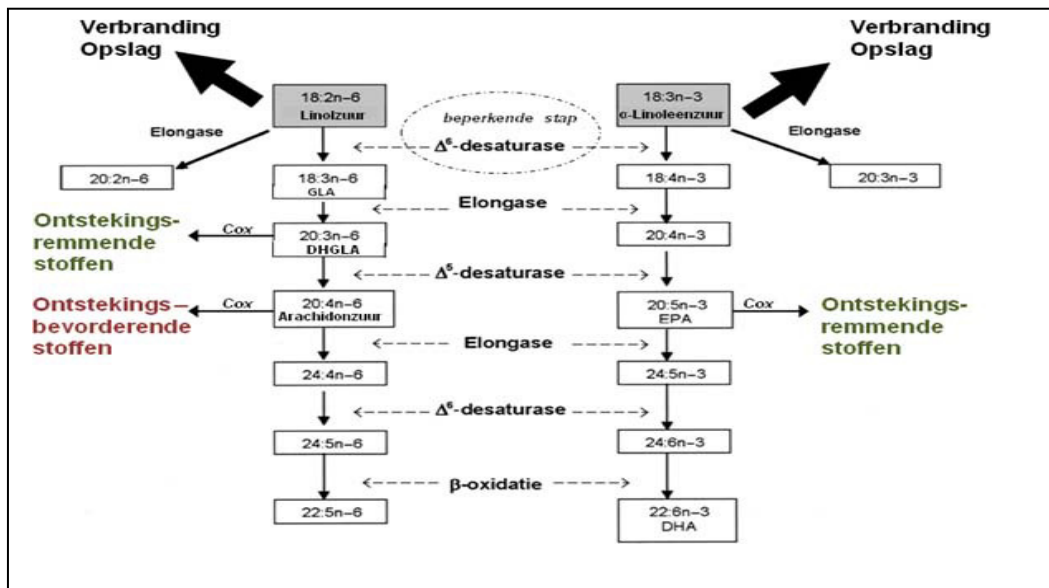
Verbranding
Opslag

Verbranding
Opslag

18:2n–6
Linolzuur

beperkende stap

18:3n–3
α-Linoleenzuur

Elongase

Elongase

$\Delta^6$-desaturase

20:2n–6

18:3n–6
GLA

18:4n–3

20:3n–3

Elongase

Ontstekings-
remmende
stoffen

Cox

20:3n–6
DHGLA

20:4n–3

$\Delta^5$-desaturase

Ontstekings–
bevorderende
stoffen

Cox

20:4n–6
Arachidonzuur

20:5n–3
EPA

Cox

Ontstekings-
remmende
stoffen

Elongase

24:4n–6

24:5n–3

$\Delta^6$-desaturase

24:5n–6

24:6n–3

β-oxidatie

22:5n–6

22:6n–3
DHA